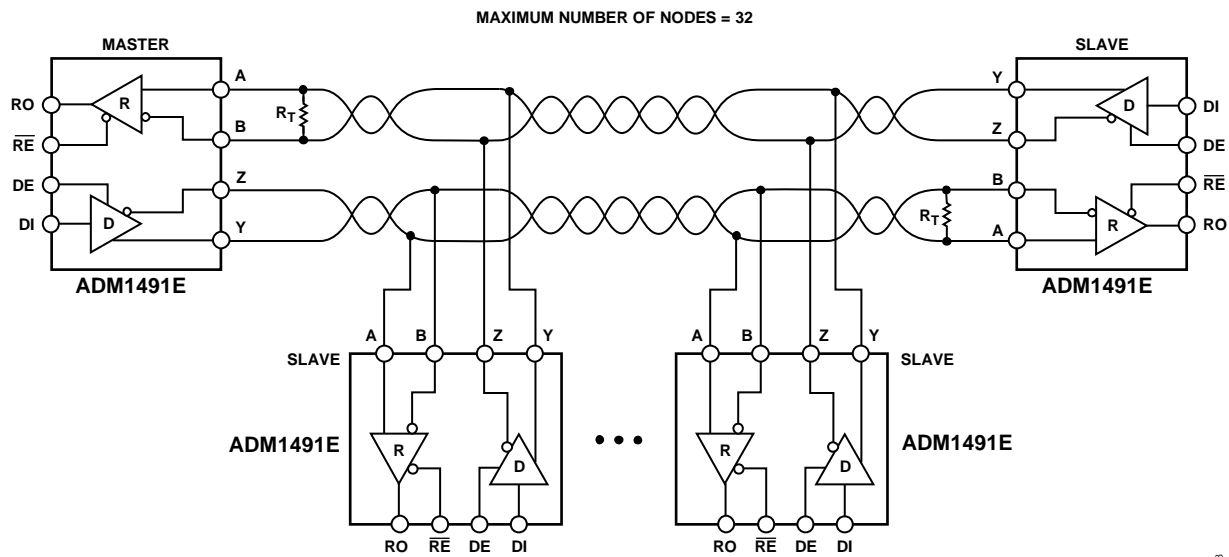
MAXIMUM NUMBER OF NODES = 32

MASTER

RO

$\overline{RE}$

DE

DI

R

D

A

B

Z

Y

$R_T$

ADM1491E

SLAVE

Y

Z

B

A

D

R

DI

DE

$\overline{RE}$

RO

$R_T$

ADM1491E

A B Z Y

SLAVE

ADM1491E

R

D

RO $\overline{RE}$ DE DI

A B Z Y

SLAVE

ADM1491E

R

D

RO $\overline{RE}$ DE DI